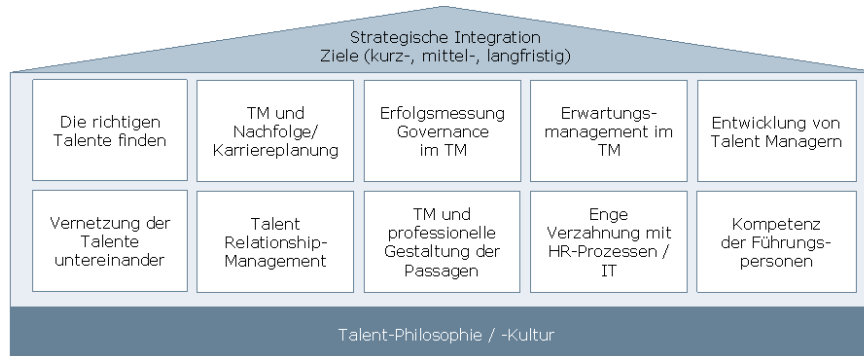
Strategische Integration
Ziele (kurz-, mittel-, langfristig)

Die richtigen Talente finden

TM und Nachfolge/ Karriereplanung

Erfolgsmessung Governance im TM

Erwartungsmanagement im TM

Entwicklung von Talent Managern

Vernetzung der Talente untereinander

Talent Relationship-Management

TM und professionelle Gestaltung der Passagen

Enge Verzahnung mit HR-Prozessen / IT

Kompetenz der Führungspersonen

Talent-Philosophie / -Kultur